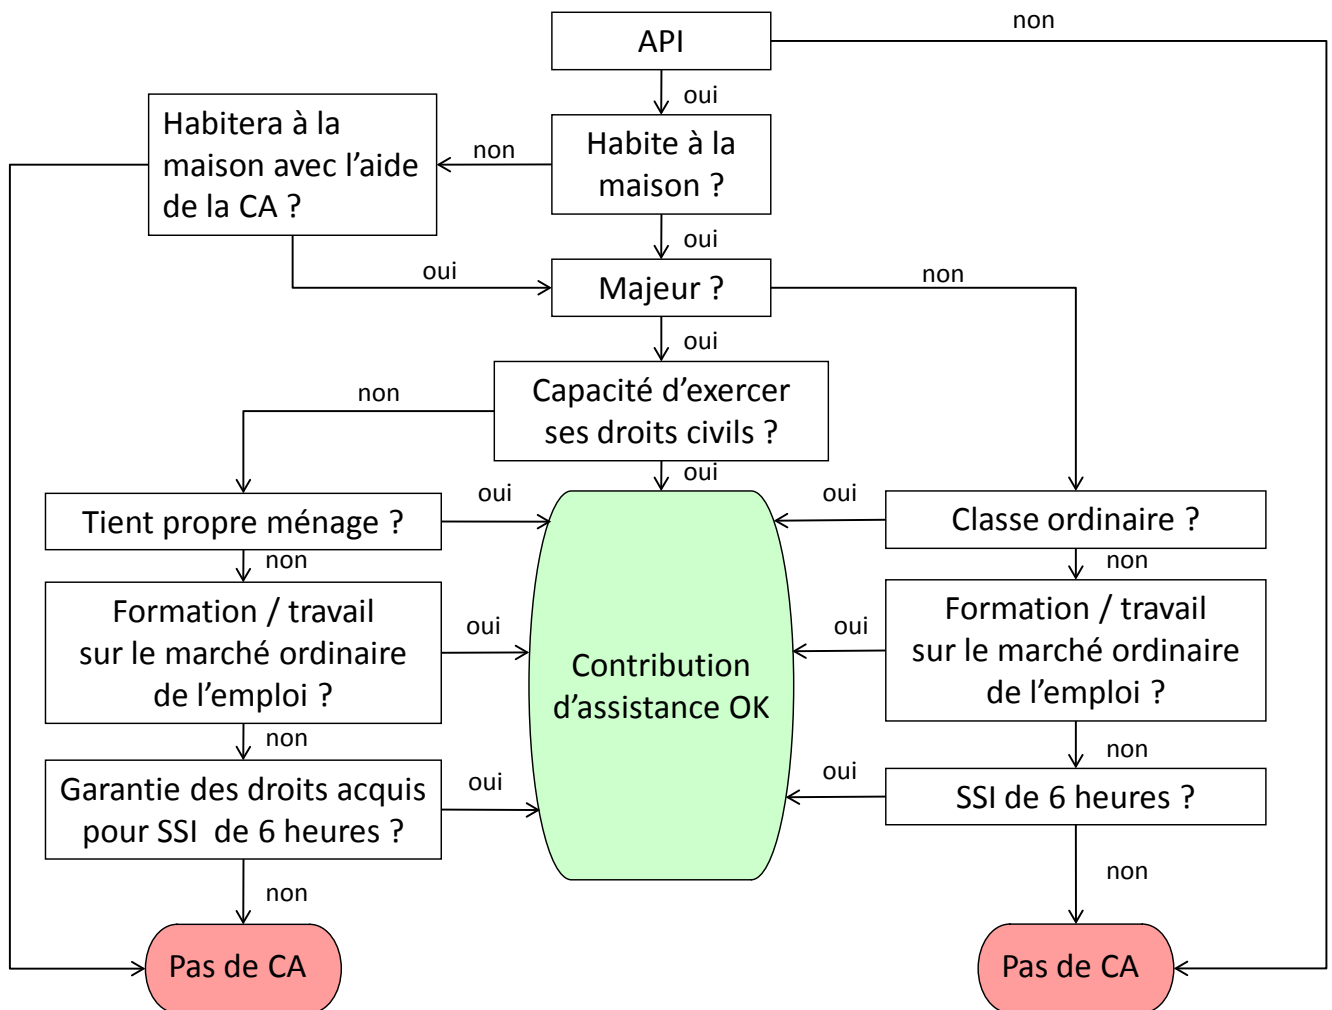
API

non

oui

Habitera à la maison avec l’aide de la CA ?

non

Habite à la maison ?

oui

oui

Majeur ?

non

oui

non

Capacité d’exercer ses droits civils ?

oui

oui

oui

Tient propre ménage ?

Classe ordinaire ?

non

non

Formation / travail sur le marché ordinaire de l’emploi ?

oui

Contribution d’assistance OK

oui

Formation / travail sur le marché ordinaire de l’emploi ?

non

non

Garantie des droits acquis pour SSI de 6 heures ?

oui

oui

SSI de 6 heures ?

non

non

Pas de CA

Pas de CA